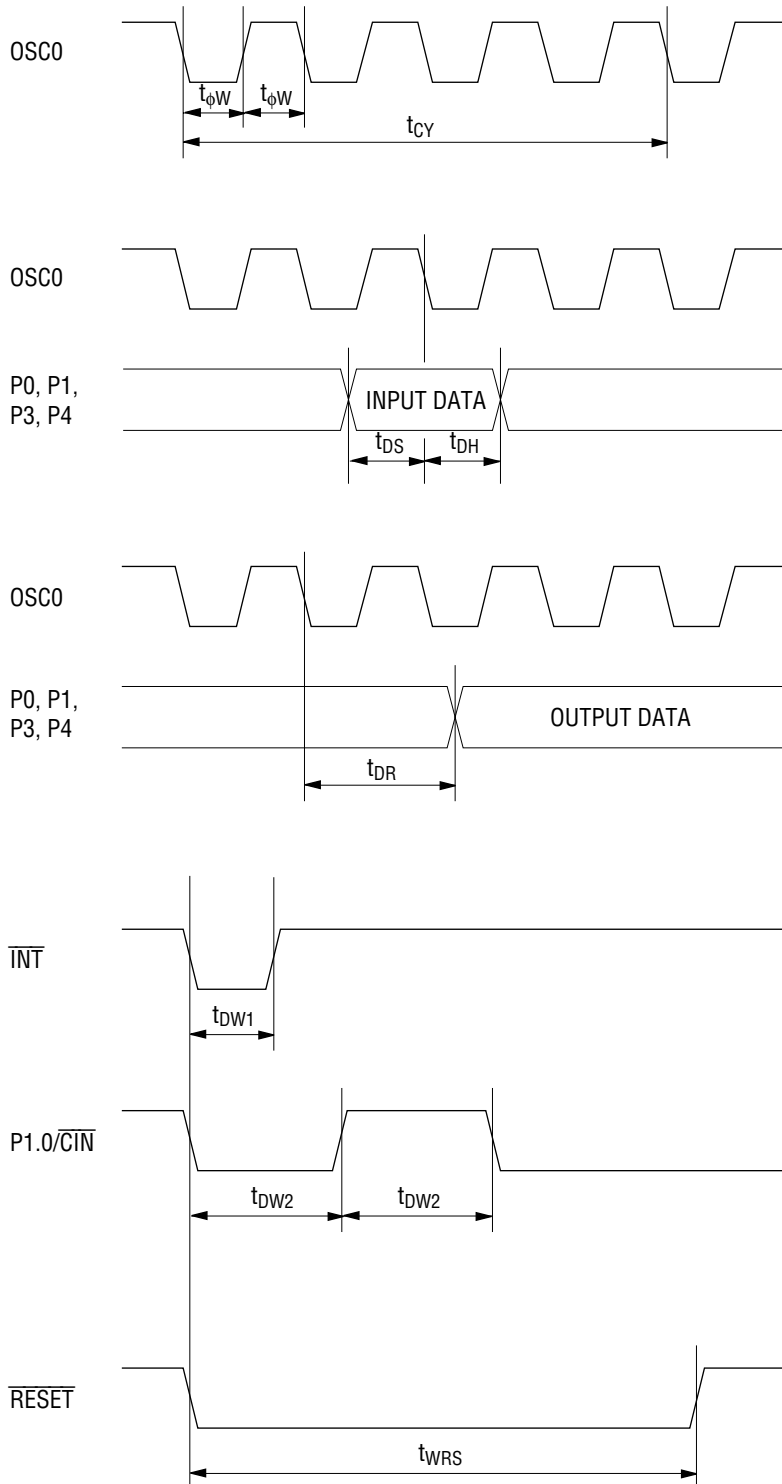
OSC0

$t_{\phi W}$ $t_{\phi W}$

$t_{CY}$

OSC0

P0, P1, P3, P4

INPUT DATA

$t_{DS}$ $t_{DH}$

OSC0

P0, P1, P3, P4

OUTPUT DATA

$t_{DR}$

$\overline{INT}$

$t_{DW1}$

P1.0/$\overline{CIN}$

$t_{DW2}$ $t_{DW2}$

$\overline{RESET}$

$t_{WRS}$